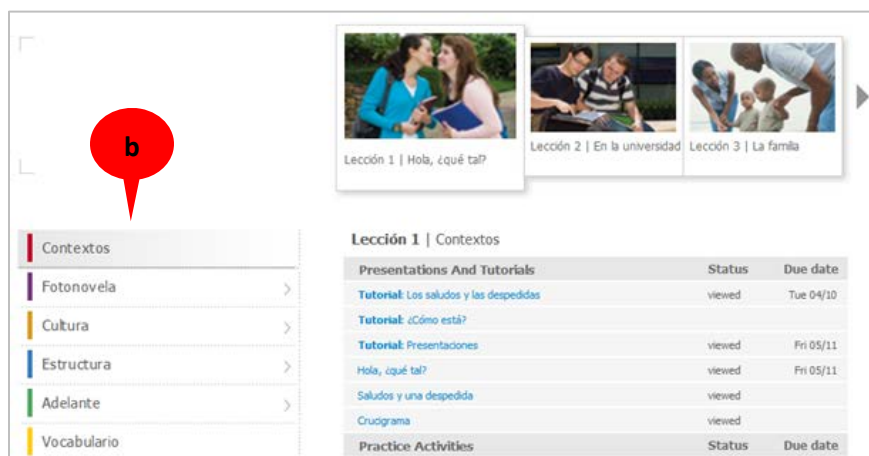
Lección 1 | Hola, ¿qué tal?

Lección 2 | En la universidad

Lección 3 | La familia

b

Contextos

Fotonovela

Cultura

Estructura

Adelante

Vocabulario

Lección 1 | Contextos

| Presentations And Tutorials | Status | Due date |
|---|---|---|
| Tutorial: Los saludos y las despedidas | viewed | Tue 04/10 |
| Tutorial: ¿Cómo está? | | |
| Tutorial: Presentaciones | viewed | Fri 05/11 |
| Hola, ¿qué tal? | viewed | Fri 05/11 |
| Saludos y una despedida | viewed | |
| Crucigrama | viewed | |
| Practice Activities | Status | Due date |